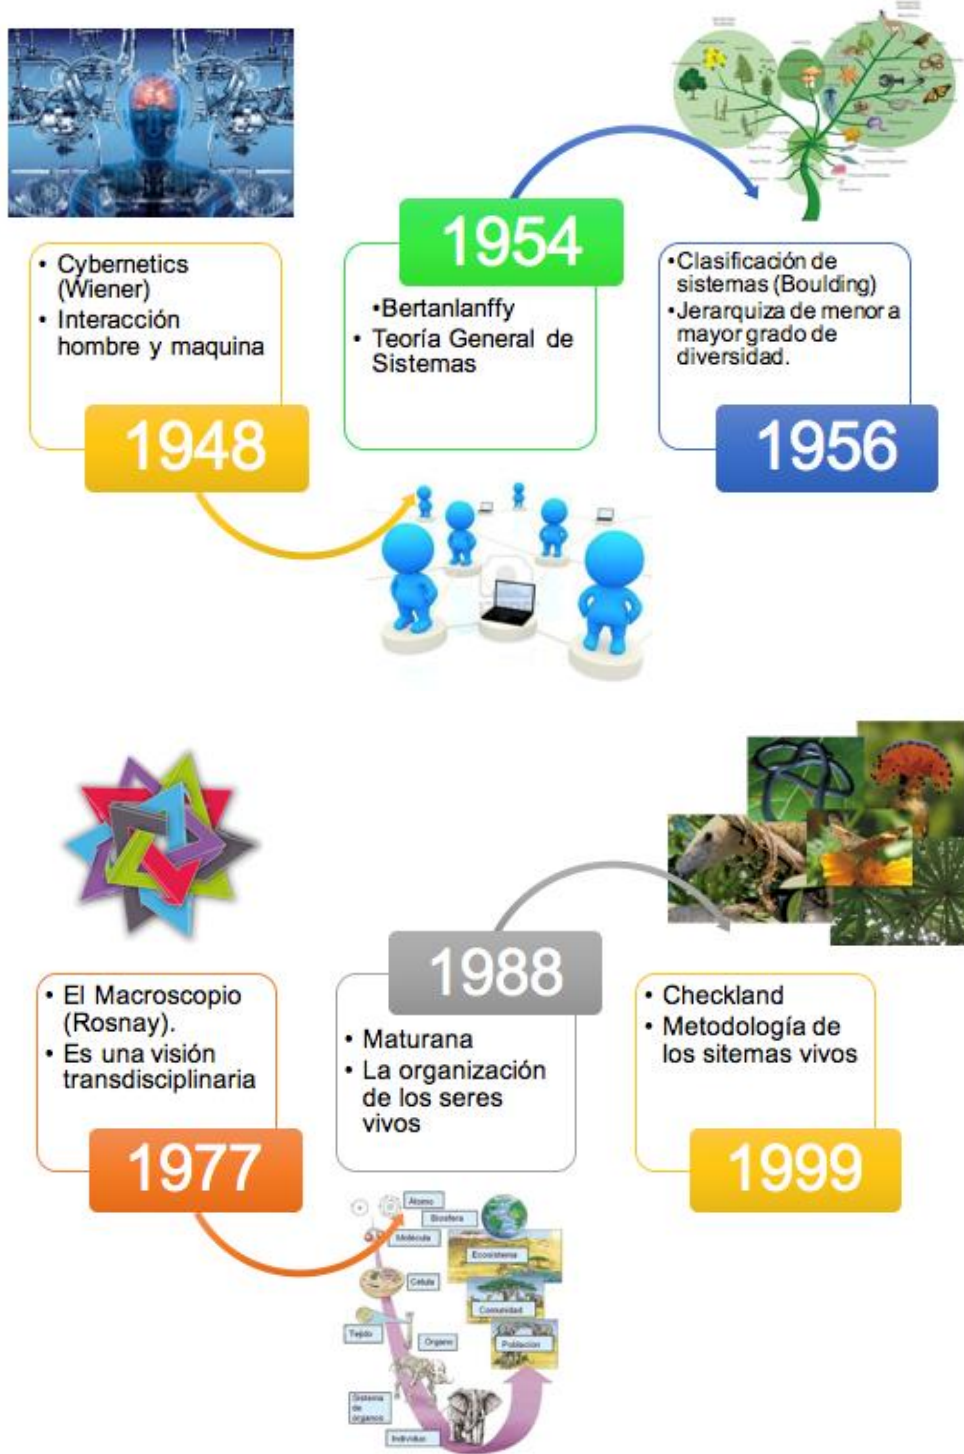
• Cybernetics (Wiener)
• Interacción hombre y maquina

1948

1954

•Bertanlanffy
• Teoría General de Sistemas

•Clasificación de sistemas (Boulding)
•Jerarquiza de menor a mayor grado de diversidad.

1956

• El Macroscopio (Rosnay).
• Es una visión transdisciplinaria

1977

1988

• Maturana
• La organización de los seres vivos

• Checkland
• Metodología de los sitemas vivos

1999

Átomo
Biosfera
Molécula
Ecosistema
Célula
Comunidad
Tejido
Órgano
Población
Sistema de órganos
Individuo